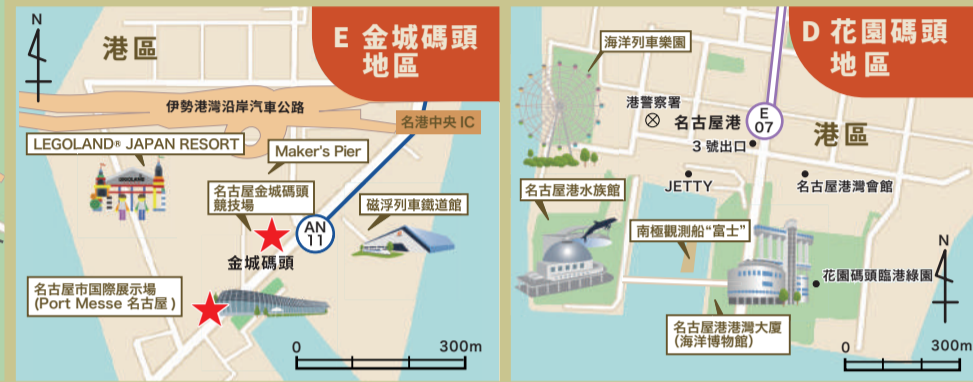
N

港區

E 金城碼頭地區

伊勢港灣沿岸汽車公路

名港中央 IC

LEGOLAND® JAPAN RESORT

Maker's Pier

名古屋金城碼頭競技場

磁浮列車鐵道館

AN 11

金城碼頭

名古屋市國際展示場 (Port Messe 名古屋)

0 300m

D 花園碼頭地區

海洋列車樂園

港警察署

名古屋港

E 07

港區

3 號出口

JETTY

名古屋港灣會館

名古屋港水族館

南極觀測船"富士"

N

花園碼頭臨港綠園

名古屋港港灣大廈 (海洋博物館)

0 300m